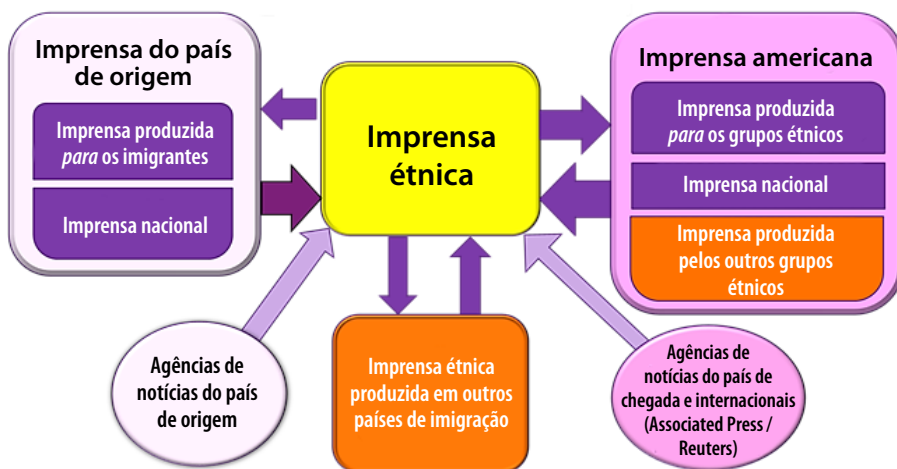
Imprensa do país de origem

Imprensa produzida *para* os imigrantes

Imprensa nacional

Imprensa étnica

Imprensa americana

Imprensa produzida *para* os grupos étnicos

Imprensa nacional

Imprensa produzida pelos outros grupos étnicos

Agências de notícias do país de origem

Imprensa étnica produzida em outros países de imigração

Agências de notícias do país de chegada e internacionais (Associated Press / Reuters)